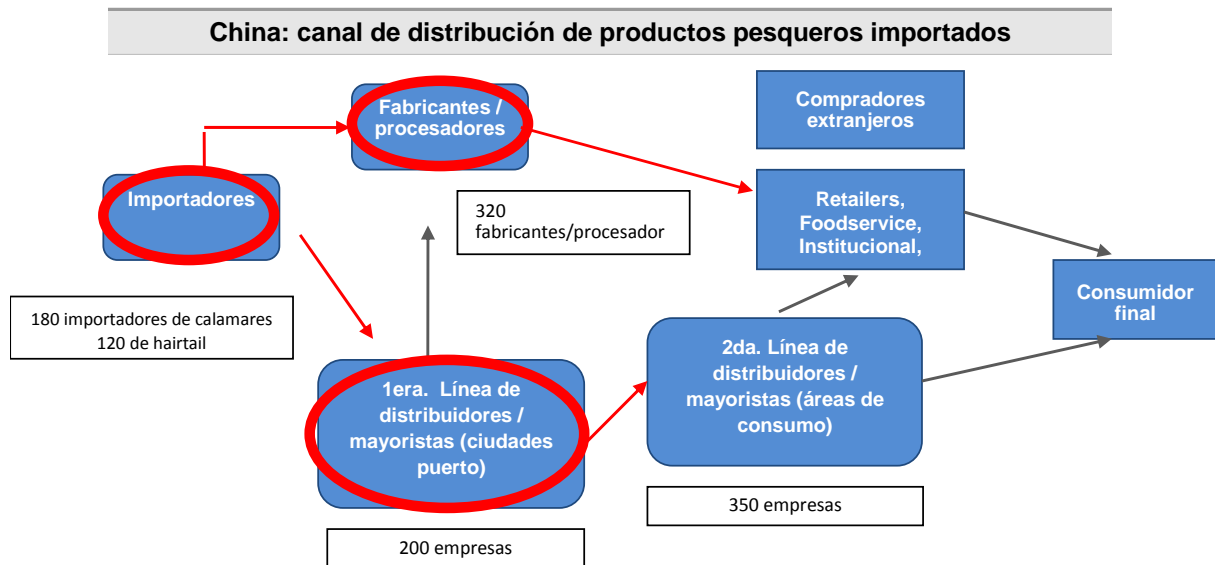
China: canal de distribución de productos pesqueros importados

Fabricantes / procesadores

Compradores extranjeros

Importadores

320 fabricantes/procesador

Retailers, Foodservice, Institucional,

Consumidor final

180 importadores de calamares
120 de hairtail

1era. Línea de distribuidores / mayoristas (ciudades puerto)

2da. Línea de distribuidores / mayoristas (áreas de consumo)

350 empresas

200 empresas